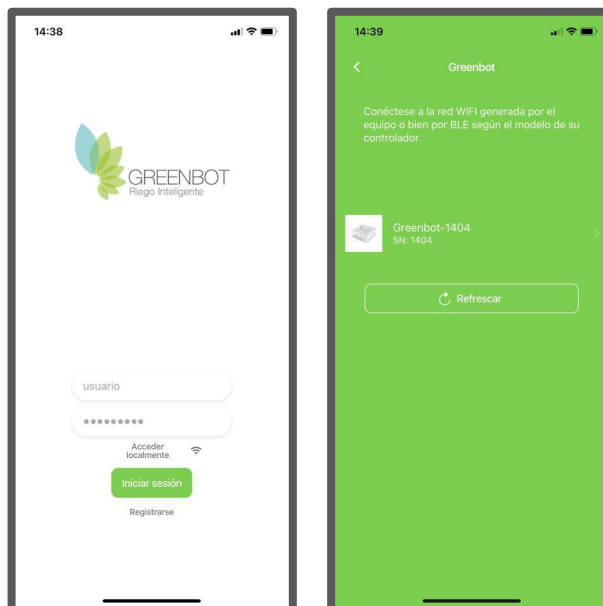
14:38

GREENBOT
Riego Inteligente

usuario

•••••••••

Acceder localmente

Iniciar sesión

Registrarse

14:39

Greenbot

Conéctese a la red WIFI generada por el equipo o bien por BLE según el modelo de su controlador

Greenbot-1404
SN: 1404

Refrescar